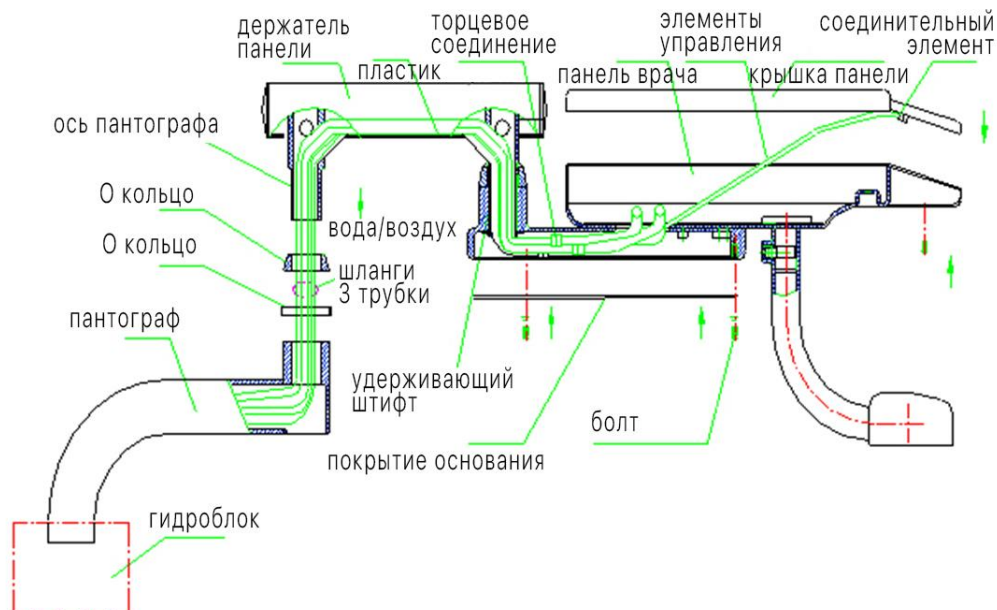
держатель панели

торцевое соединение

элементы управления

соединительный элемент

пластик

панель врача

крышка панели

ось пантографа

О кольцо

вода/воздух

О кольцо

шланги 3 трубки

пантограф

удерживающий штифт

болт

покрытие основания

гидроблок